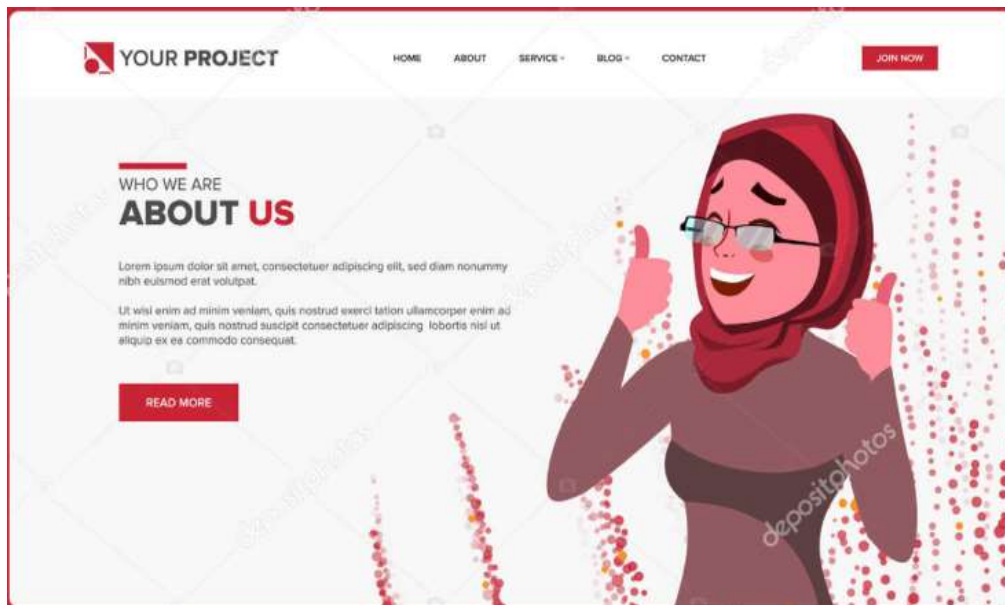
YOUR PROJECT

HOME ABOUT SERVICE BLOG CONTACT

JOIN NOW

WHO WE ARE

ABOUT US

Lorem ipsum dolor sit amet, consectetuer adipiscing elit, sed diam nonummy nibh euismod erat volutpat.

Ut wisi enim ad minim veniam, quis nostrud exerci tation ullamcorper enim ad minim veniam, quis nostrud suscipit consectetuer adipiscing lobortis nisl ut aliquip ex ea commodo consequat.

READ MORE

depositphotos